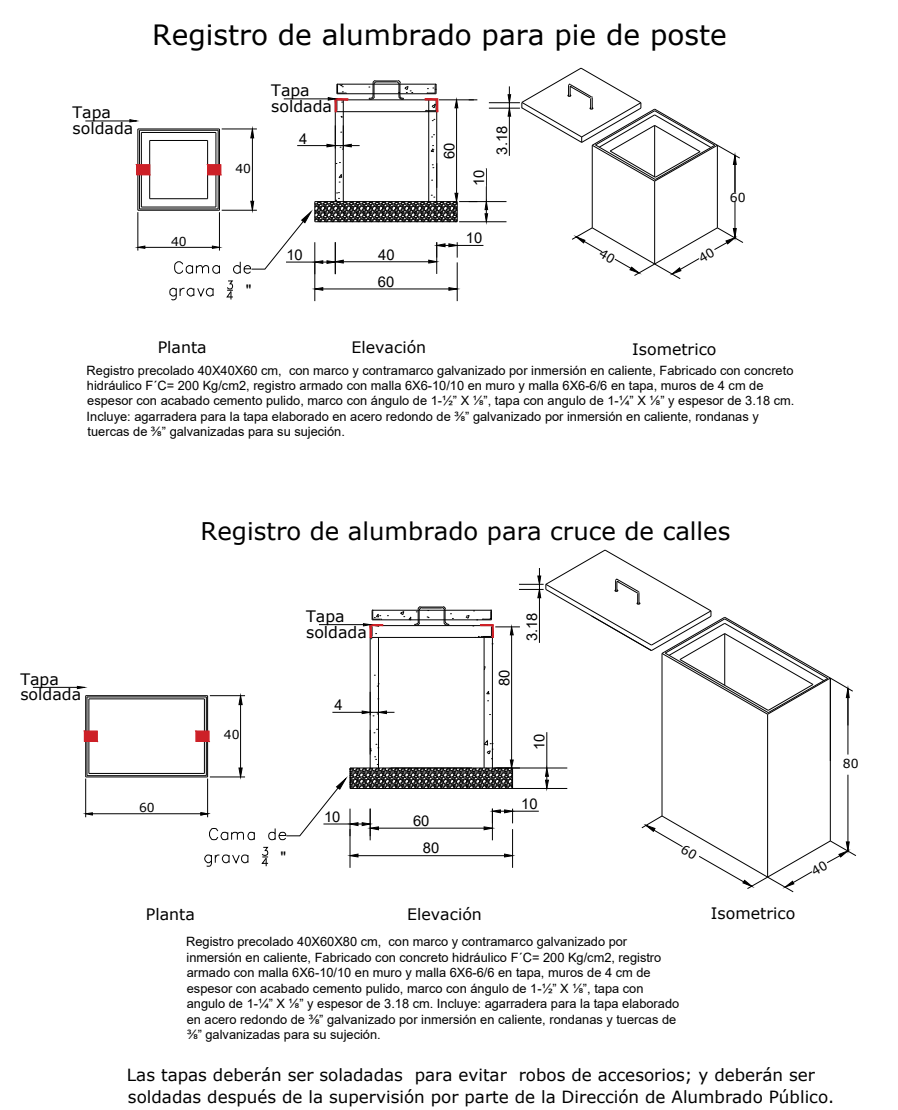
Registro de alumbrado para pie de poste

Tapa soldada

40

40

Tapa soldada

4

60

3.18

10

Cama de grava $\frac{3}{4}$ "

10

40

10

60

60

40

40

Planta

Elevación

Isometrico

Registro precolado 40X40X60 cm, con marco y contramarco galvanizado por inmersión en caliente, Fabricado con concreto hidráulico F´C= 200 Kg/cm2, registro armado con malla 6X6-10/10 en muro y malla 6X6-6/6 en tapa, muros de 4 cm de espesor con acabado cemento pulido, marco con ángulo de 1-½" X ⅛", tapa con angulo de 1-¼" X ⅛" y espesor de 3.18 cm. Incluye: agarradera para la tapa elaborado en acero redondo de ⅜" galvanizado por inmersión en caliente, rondanas y tuercas de ⅜" galvanizadas para su sujeción.

Registro de alumbrado para cruce de calles

Tapa soldada

3.18

80

Tapa soldada

40

4

10

60

Cama de grava $\frac{3}{4}$ "

10

60

10

80

80

60

40

Planta

Elevación

Isometrico

Registro precolado 40X60X80 cm, con marco y contramarco galvanizado por inmersión en caliente, Fabricado con concreto hidráulico F´C= 200 Kg/cm2, registro armado con malla 6X6-10/10 en muro y malla 6X6-6/6 en tapa, muros de 4 cm de espesor con acabado cemento pulido, marco con ángulo de 1-½" X ⅛", tapa con angulo de 1-¼" X ⅛" y espesor de 3.18 cm. Incluye: agarradera para la tapa elaborado en acero redondo de ⅜" galvanizado por inmersión en caliente, rondanas y tuercas de ⅜" galvanizadas para su sujeción.

Las tapas deberán ser soladadas para evitar robos de accesorios; y deberán ser soldadas después de la supervisión por parte de la Dirección de Alumbrado Público.